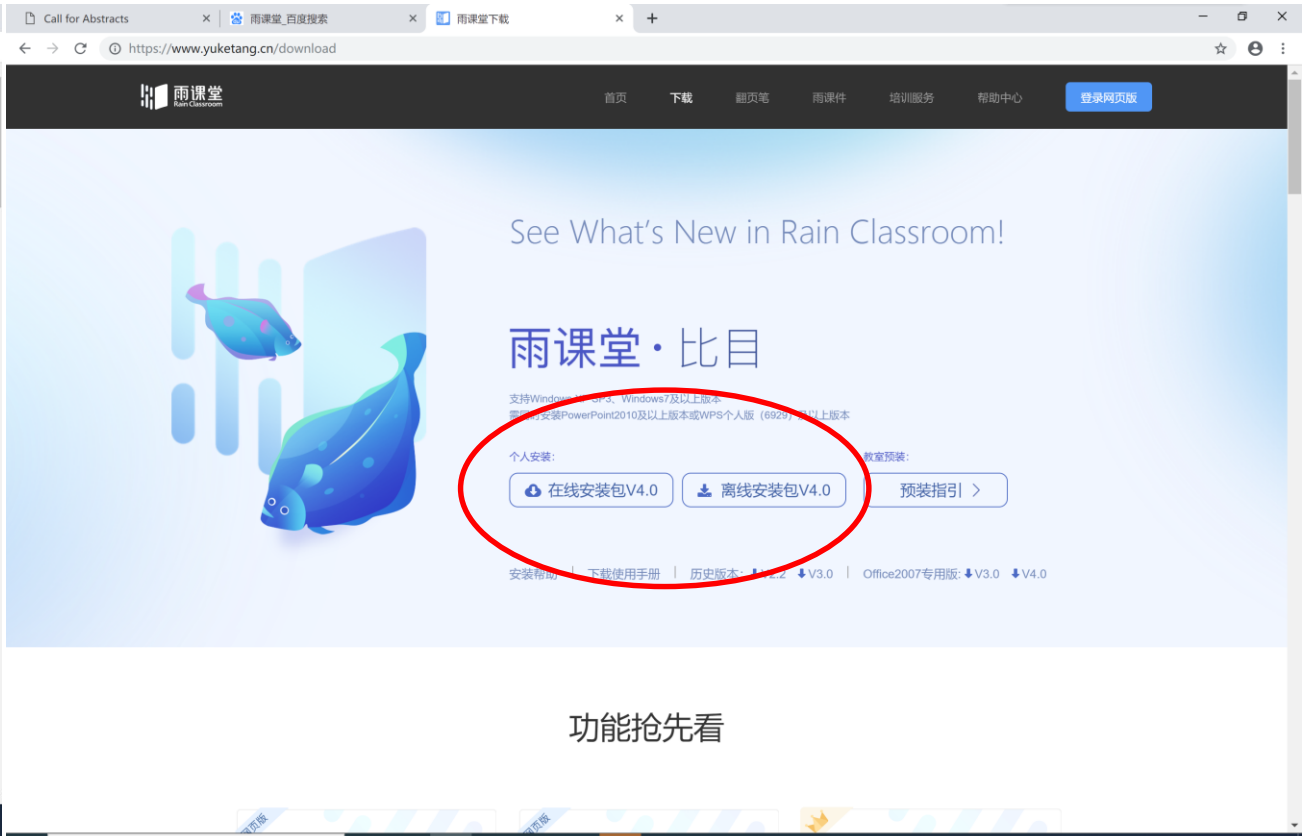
Call for Abstracts
雨课堂_百度搜索
雨课堂下载
https://www.yuketang.cn/download

雨课堂 Rain Classroom
首页 下载 翻页笔 雨课件 培训服务 帮助中心 登录网页版

See What's New in Rain Classroom!

雨课堂 · 比目

支持Windows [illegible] SP3、Windows7及以上版本
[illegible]安装PowerPoint2010及以上版本或WPS个人版（6929）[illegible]以上版本

个人安装:
在线安装包V4.0
离线安装包V4.0

教室预装:
预装指引 >

安装帮助 | 下载使用手册 | 历史版本: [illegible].2 V3.0 | Office2007专用版: V3.0 V4.0

功能抢先看

网页版
网页版